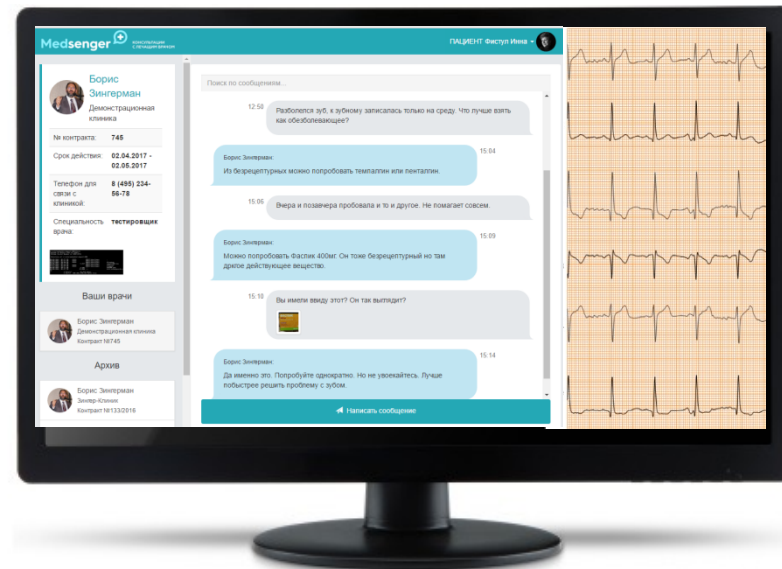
Medsenger консультации с лечащим врачом

ПАЦИЕНТ Фистул Инна

Борис Зингерман
Демонстрационная клиника

| | |
|---|---|
| № контракта: | 745 |
| Срок действия: | 02.04.2017 - 02.05.2017 |
| Телефон для связи с клиникой: | 8 (495) 234-56-78 |
| Специальность врача: | тестировщик |

Ваши врачи

Борис Зингерман
Демонстрационная клиника
Контракт №745

Архив

Борис Зингерман
Зингер-Клиник
Контракт №133/2016

Поиск по сообщениям...

12:58
Разболелся зуб, к зубному записалась только на среду. Что лучше взять как обезболивающее?

Борис Зингерман:
Из безрецептурных можно попробовать темпалгин или пенталгин.
15:04

15:06
Вчера и позавчера пробовала и то и другое. Не помагает совсем.

Борис Зингерман:
Можно попробовать Фаспик 400мг. Он тоже безрецептурный но там другое действующее вещество.
15:09

15:10
Вы имели ввиду этот? Он так выглядит?

Борис Зингерман:
Да именно это. Попробуйте однократно. Но не увоекайтесь. Лучше побыстрее решить проблему с зубом.
15:14

Написать сообщение